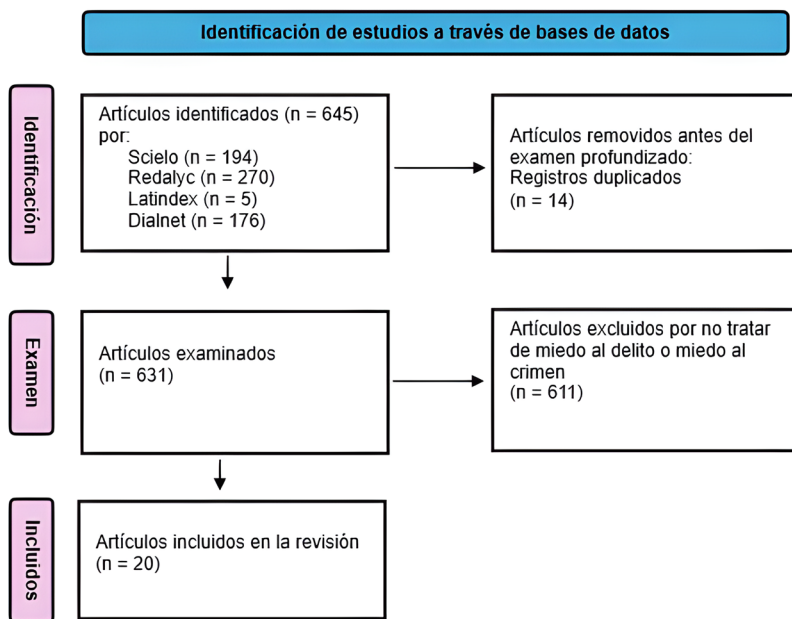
Identificación de estudios a través de bases de datos

Identificación

Artículos identificados (n = 645) por:
Scielo (n = 194)
Redalyc (n = 270)
Latindex (n = 5)
Dialnet (n = 176)

Artículos removidos antes del examen profundizado:
Registros duplicados
(n = 14)

Examen

Artículos examinados
(n = 631)

Artículos excluidos por no tratar de miedo al delito o miedo al crimen
(n = 611)

Incluidos

Artículos incluidos en la revisión
(n = 20)